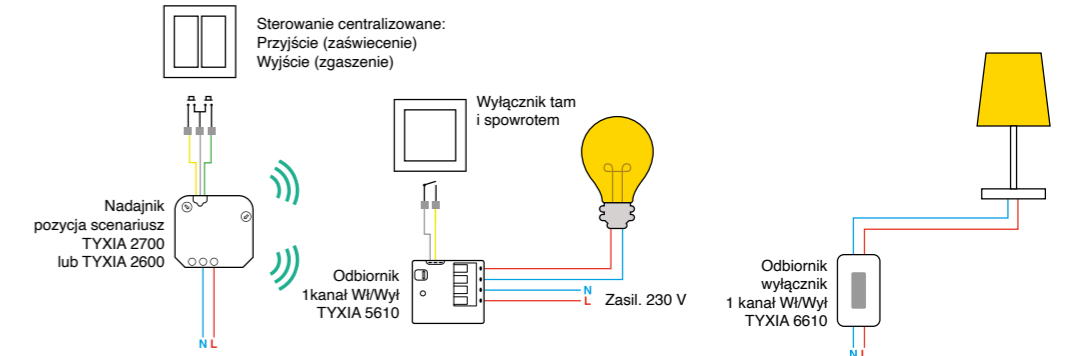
Sterowanie centralizowane:
Przyjście (zaświecenie)
Wyjście (zgaszenie)

Wyłącznik tam i spowrotem

Nadajnik pozycja scenariusz TYXIA 2700 lub TYXIA 2600

N L

Odbiornik 1kanał Wł/Wył TYXIA 5610

N
L
Zasil. 230 V

Odbiornik wyłącznik 1 kanał Wł/Wył TYXIA 6610

N L